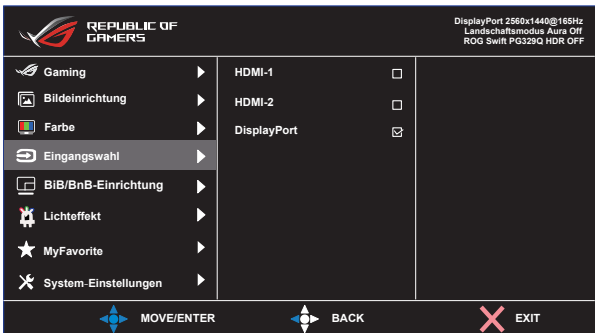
REPUBLIC OF GAMERS

DisplayPort 2560x1440@165Hz
Landschaftsmodus Aura Off
ROG Swift PG329Q HDR OFF

Gaming
Bildeinrichtung
Farbe
Eingangswahl
BiB/BnB-Einrichtung
Lichteffekt
MyFavorite
System-Einstellungen

HDMI-1
HDMI-2
DisplayPort

MOVE/ENTER
BACK
EXIT